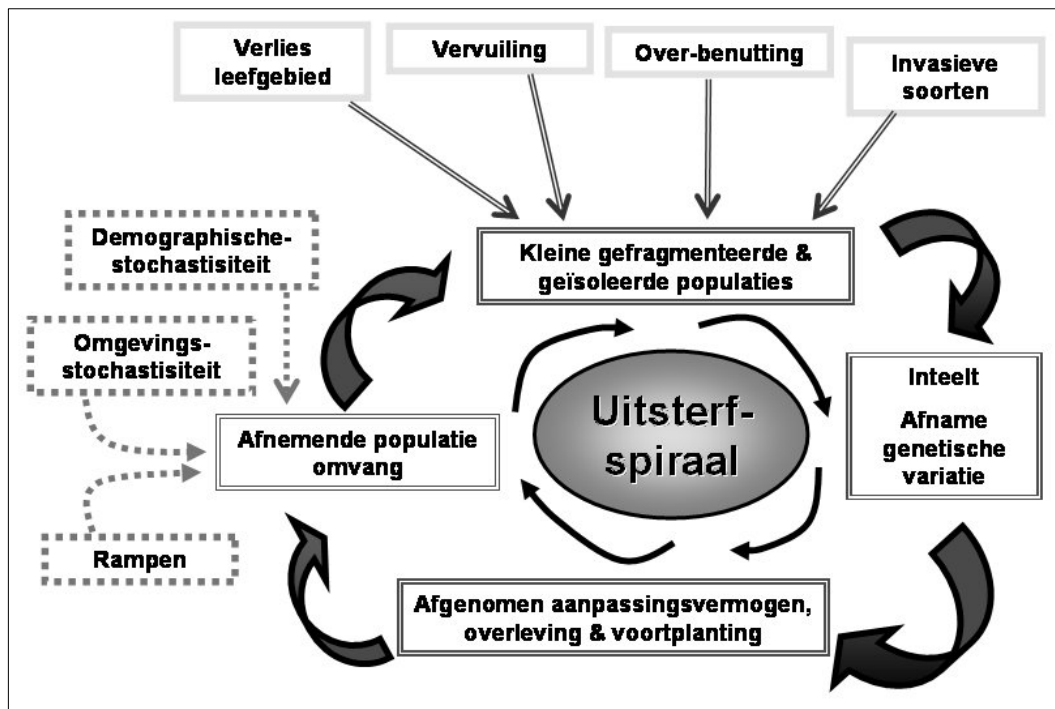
Verlies leefgebied

Vervuiling

Over-benutting

Invasieve soorten

Demographische-stochastisiteit

Kleine gefragmenteerde & geïsoleerde populaties

Omgevings-stochastisiteit

Uitsterf-spiraal

Inteelt

Afname genetische variatie

Afnemende populatie omvang

Rampen

Afgenomen aanpassingsvermogen, overleving & voortplanting